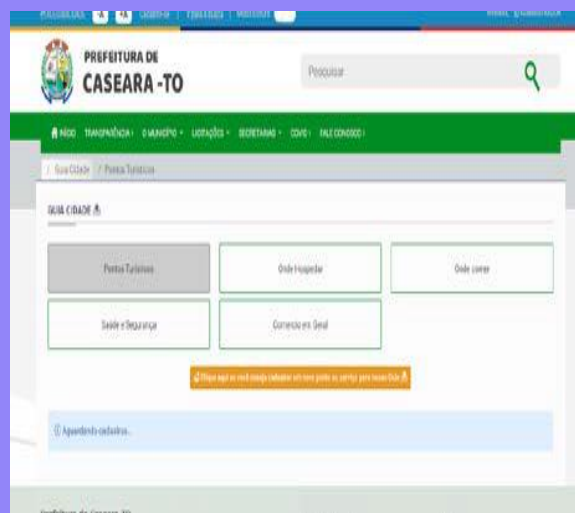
PREFEITURA DE
CASEARA -TO

Pesquisar

INÍCIO TRANSPARÊNCIA O MUNICÍPIO LICITAÇÕES SECRETARIAS COVID FALE CONOSCO

Guia Cidade / Pontos Turísticos

GUIA CIDADE

Pontos Turísticos

Onde Hospedar

Onde comer

Saúde e Segurança

Comercio em Geral

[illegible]

Aguardando cadastros...

Prefeitura de Caseara-TO